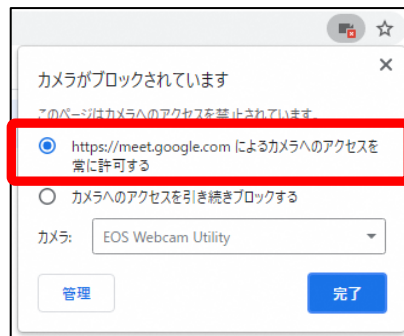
カメラがブロックされています

このページはカメラへのアクセスを禁止されています。

https://meet.google.com によるカメラへのアクセスを常に許可する

カメラへのアクセスを引き続きブロックする

カメラ: EOS Webcam Utility

管理

完了